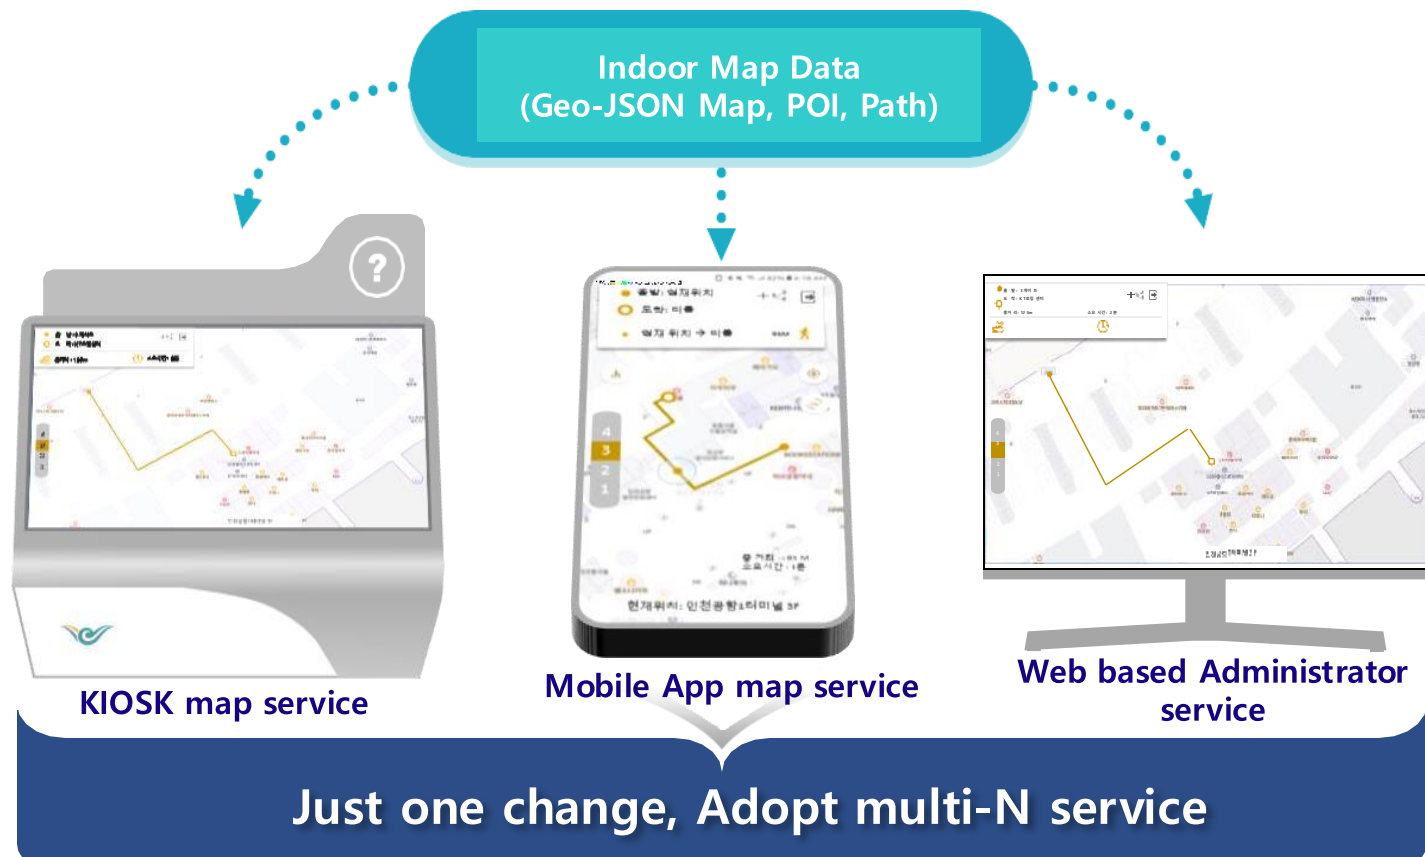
Indoor Map Data
(Geo-JSON Map, POI, Path)

KIOSK map service

출발: 현재위치
도착: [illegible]
현재 위치 → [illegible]
4
3
2
1
총 거리
소요시간 : 1분
현재위치: 인천공항1터미널 3F

Mobile App map service

Web based Administrator service

Just one change, Adopt multi-N service